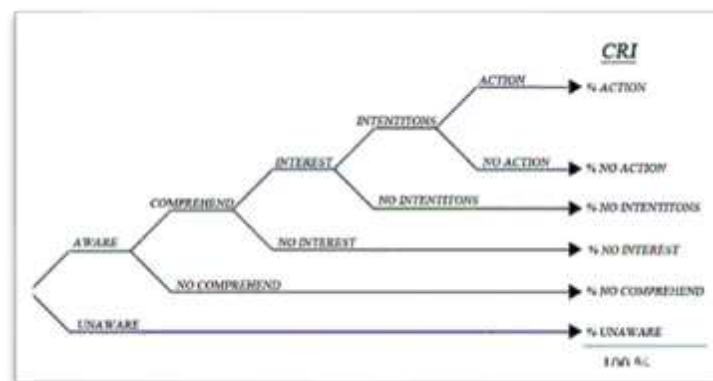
CRI

ACTION
% ACTION

INTENTITONS

NO ACTION
% NO ACTION

INTEREST

NO INTENTITONS
% NO INTENTITONS

COMPREHEND

NO INTEREST
% NO INTEREST

AWARE

NO COMPREHEND
% NO COMPREHEND

UNAWARE
% UNAWARE

100 %